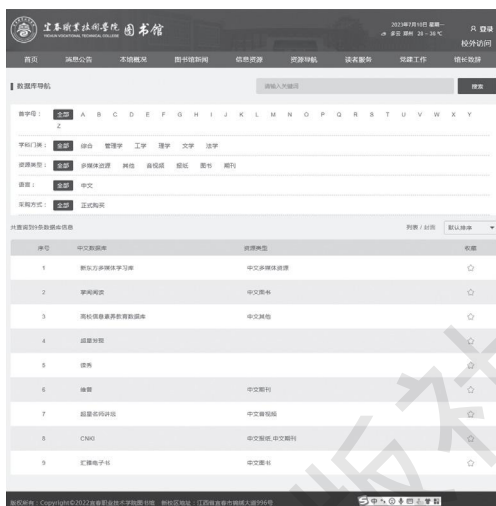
宜春职业技术学院 图书馆
YICHUN VOCATIONAL TECHNICAL COLLEGE

2023年7月10日 星期一
多云 微风 28 ~ 36 ℃

登录
校外访问

首页 | 馆务公告 | 本馆概况 | 图书馆新闻 | 信息资源 | 资源导航 | 读者服务 | 党建工作 | 馆长信箱

数据库导航

请输入关键词

搜索

首字母： 全部 A B C D E F G H I J K L M N O P Q R S T U V W X Y Z

学科门类： 全部 综合 管理学 工学 理学 文学 法学

资源类型： 全部 多媒体资源 其他 音视频 报纸 图书 期刊

语言： 全部 中文

采购方式： 全部 正式购买

共查询到9条数据库信息

列表 / 封面 默认排序

| 序号 | 中文数据库 | 资源类型 | 收藏 |
|---|---|---|---|
| 1 | 新东方多媒体学习库 | 中文多媒体资源 | ☆ |
| 2 | 掌阅阅读 | 中文图书 | ☆ |
| 3 | 高校信息素养教育数据库 | 中文其他 | ☆ |
| 4 | 超星发现 | | ☆ |
| 5 | 读秀 | | ☆ |
| 6 | 维普 | 中文期刊 | ☆ |
| 7 | 超星名师讲坛 | 中文音视频 | ☆ |
| 8 | CNKI | 中文报纸,中文期刊 | ☆ |
| 9 | 汇雅电子书 | 中文图书 | ☆ |

版权所有：Copyright©2022宜春职业技术学院图书馆 地址：江西省宜春市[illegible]大道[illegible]号